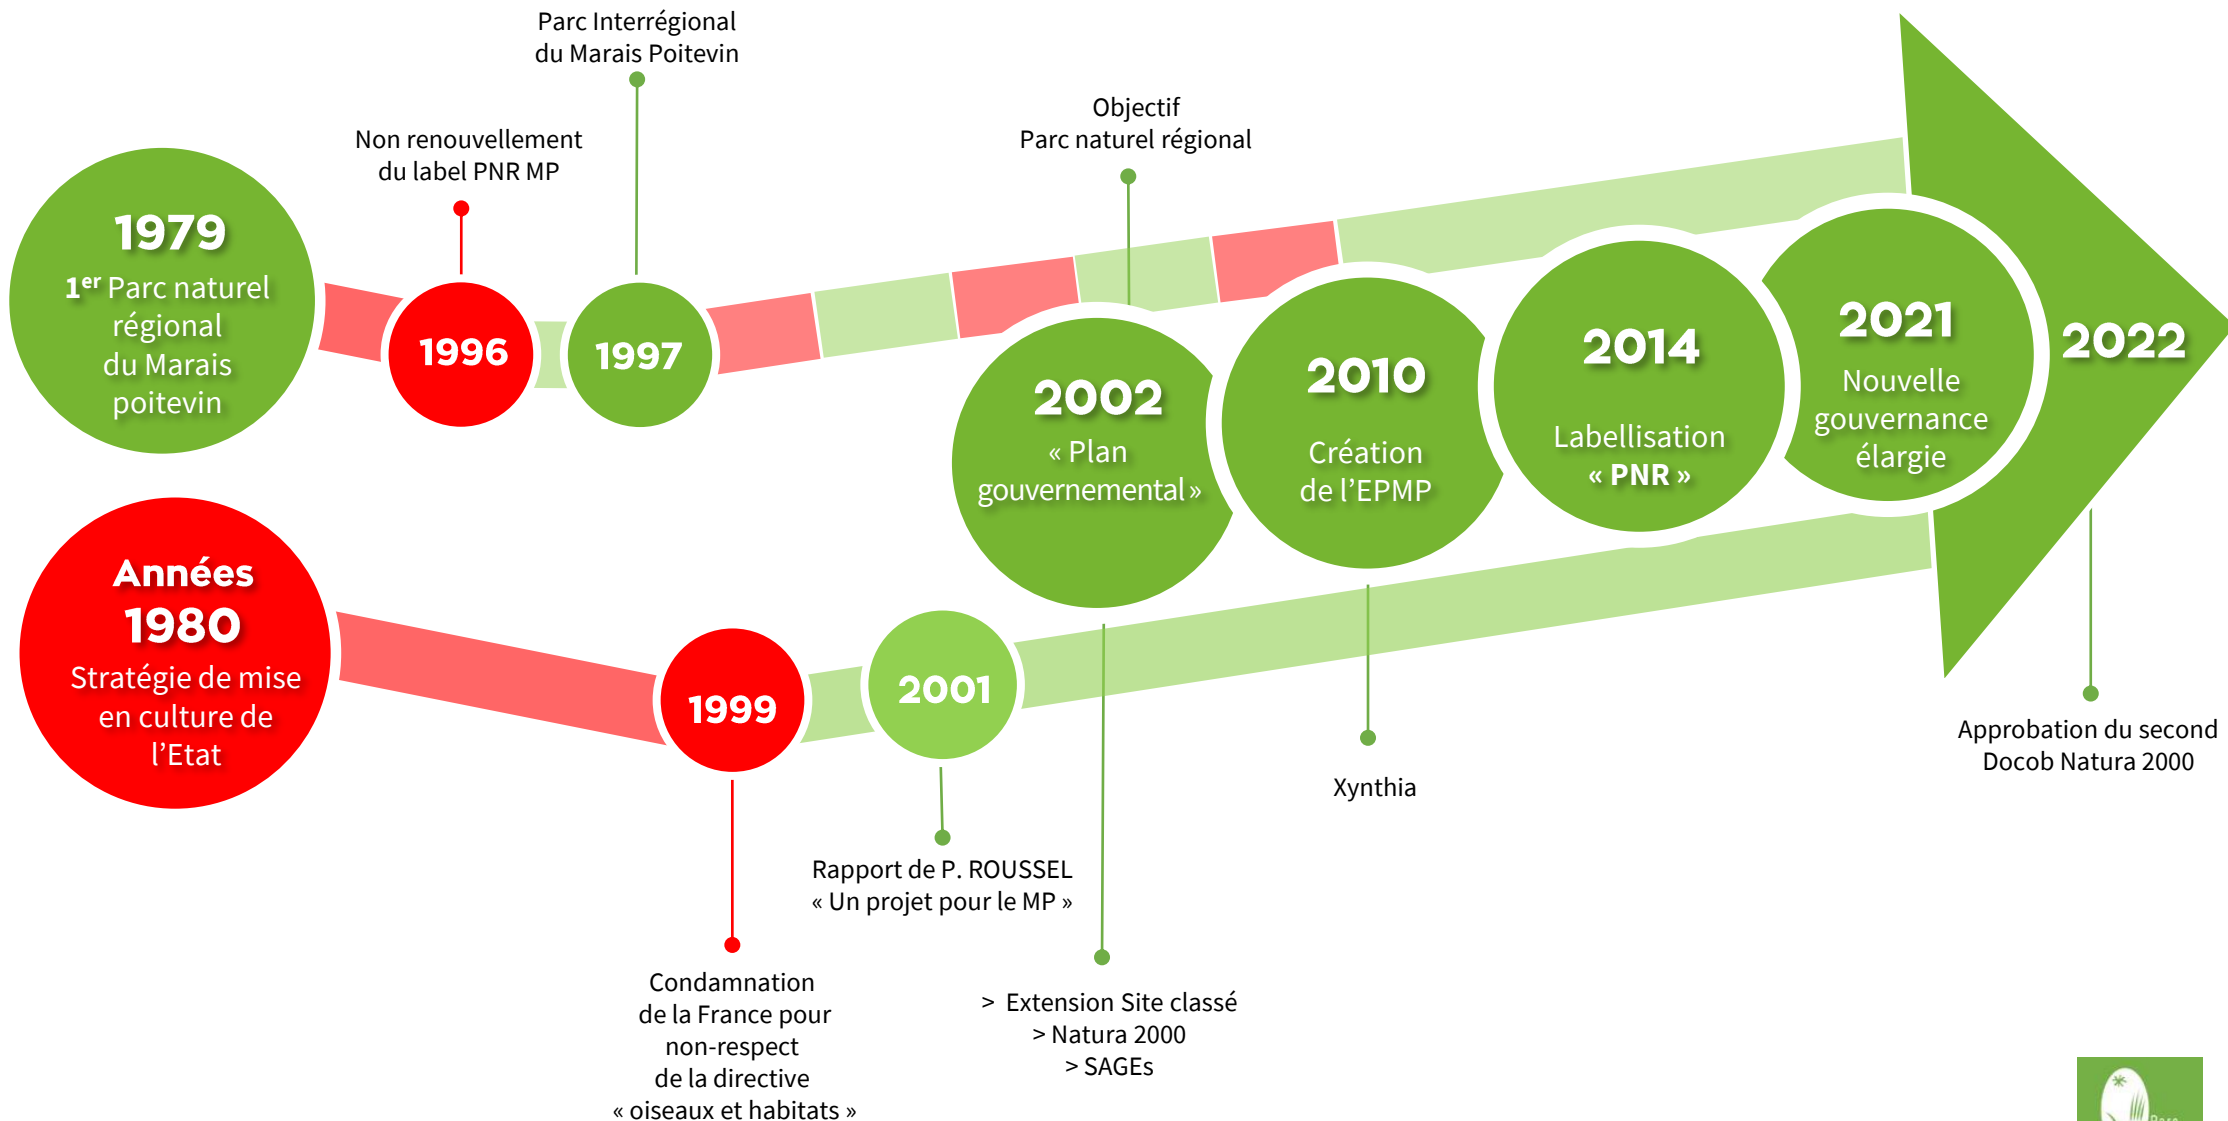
Parc Interrégional du Marais Poitevin

Non renouvellement du label PNR MP

Objectif Parc naturel régional

1979
1$^{er}$ Parc naturel régional du Marais poitevin

1996

1997

2002
« Plan gouvernemental »

2010
Création de l'EPMP

2014
Labellisation « PNR »

2021
Nouvelle gouvernance élargie

2022

Années 1980
Stratégie de mise en culture de l'Etat

1999

2001

Approbation du second Docob Natura 2000

Xynthia

Rapport de P. ROUSSEL « Un projet pour le MP »

Condamnation de la France pour non-respect de la directive « oiseaux et habitats »

> Extension Site classé
> Natura 2000
> SAGEs